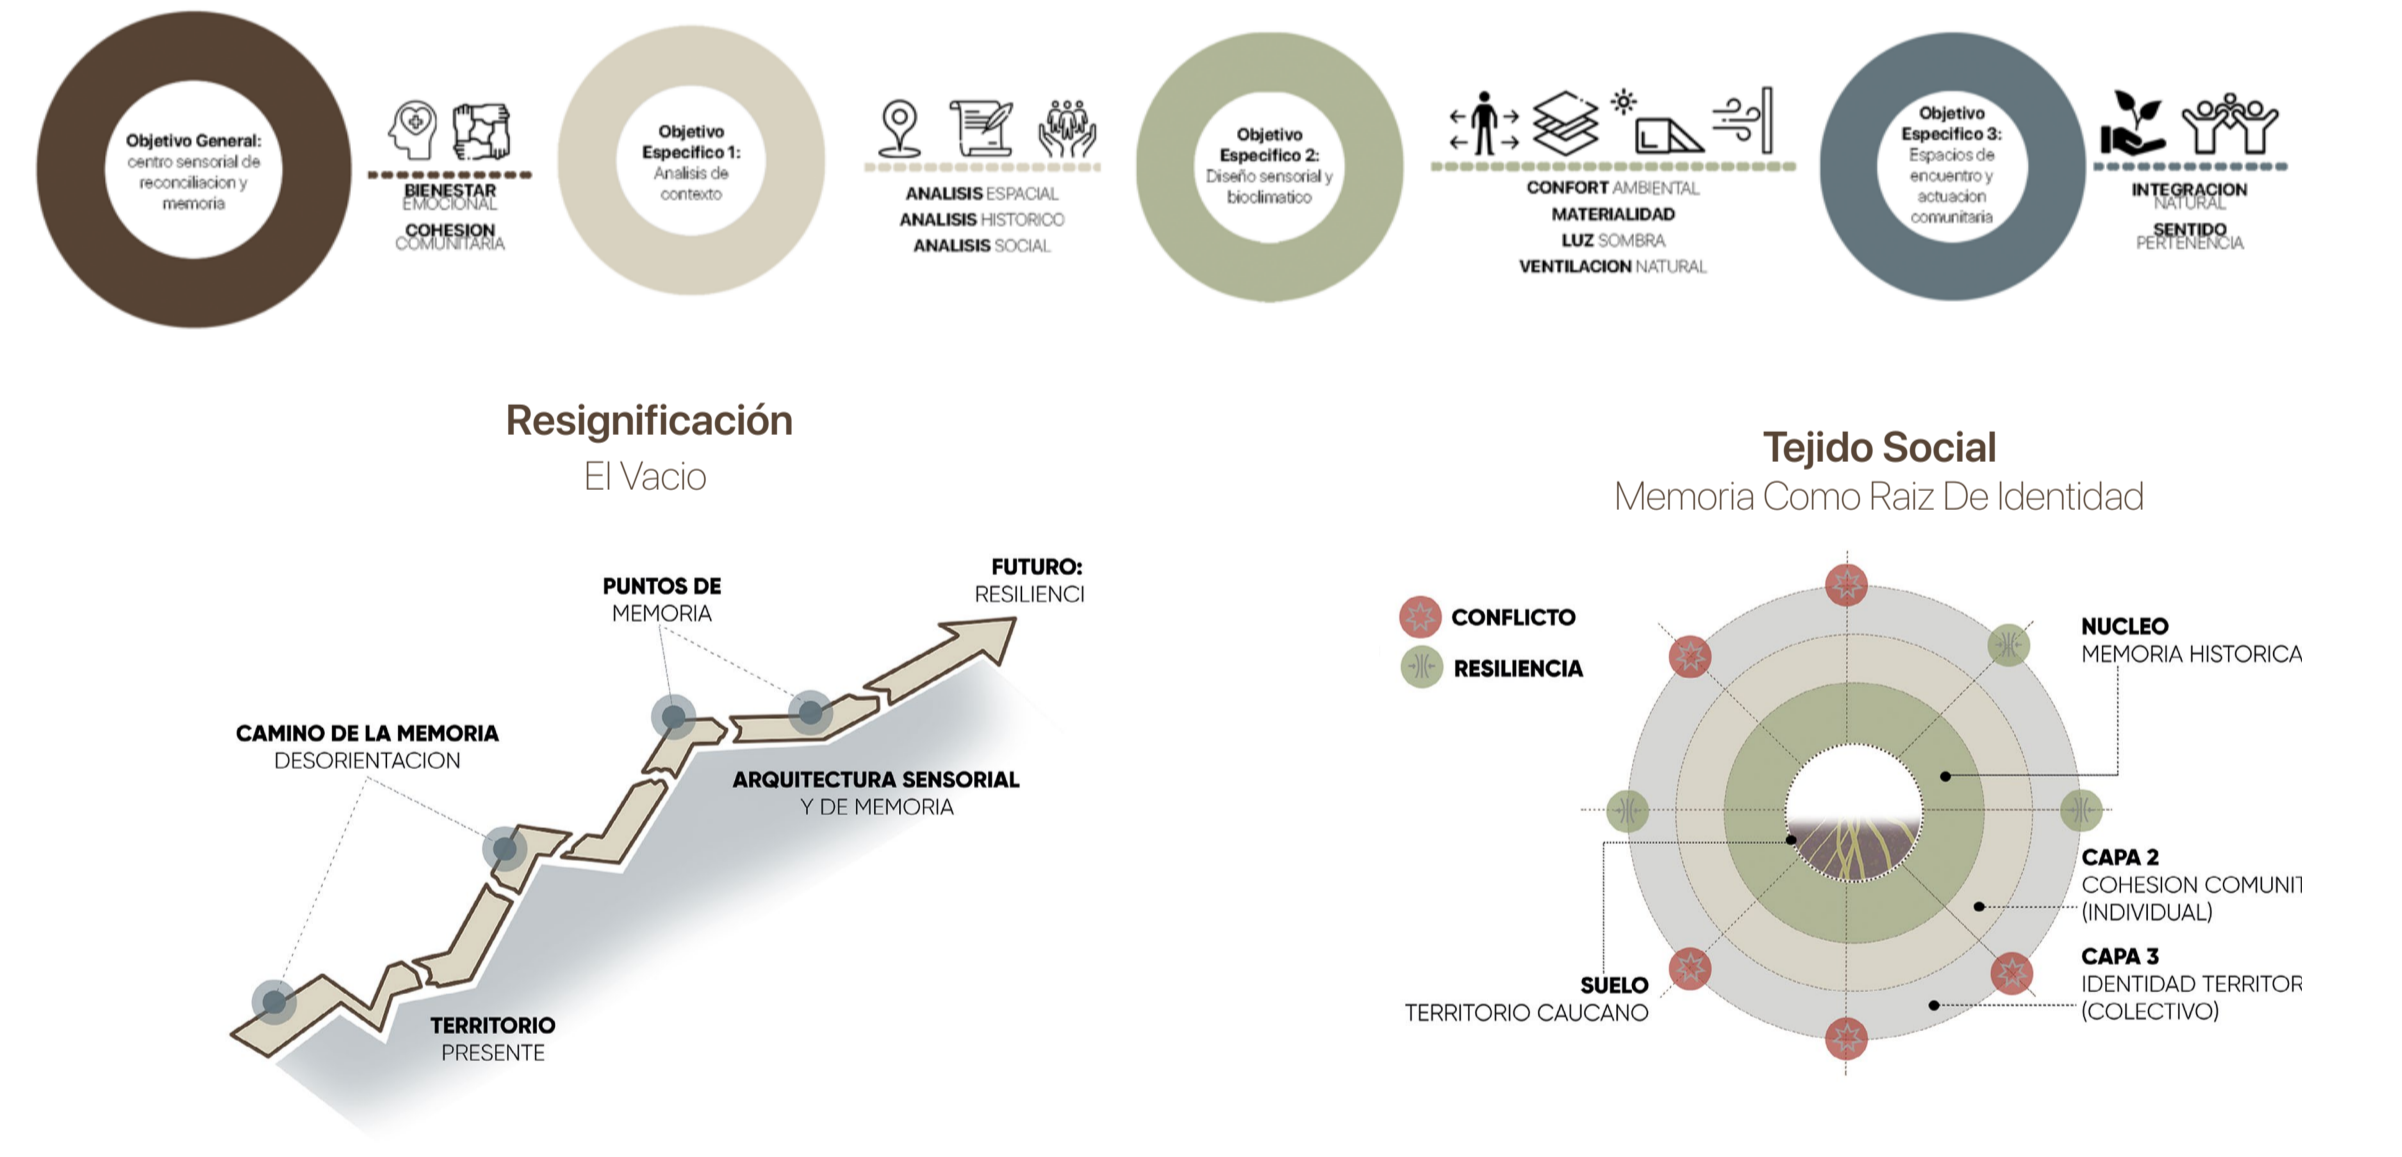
Objetivo General: centro sensorial de reconciliacion y memoria

BIENESTAR EMOCIONAL
COHESION COMUNITARIA

Objetivo Especifico 1: Analisis de contexto

ANALISIS ESPACIAL
ANALISIS HISTORICO
ANALISIS SOCIAL

Objetivo Especifico 2: Diseño sensorial y bioclimatico

CONFORT AMBIENTAL
MATERIALIDAD
LUZ SOMBRA
VENTILACION NATURAL

Objetivo Especifico 3: Espacios de encuentro y actuacion comunitaria

INTEGRACION NATURAL
SENTIDO PERTENENCIA

Resignificación
El Vacio

FUTURO: RESILIENCI
PUNTOS DE MEMORIA
CAMINO DE LA MEMORIA DESORIENTACION
ARQUITECTURA SENSORIAL Y DE MEMORIA
TERRITORIO PRESENTE

Tejido Social
Memoria Como Raiz De Identidad

CONFLICTO
RESILIENCIA

NUCLEO MEMORIA HISTORICA
CAPA 2 COHESION COMUNIT (INDIVIDUAL)
CAPA 3 IDENTIDAD TERRITOR (COLECTIVO)
SUELO TERRITORIO CAUCANO